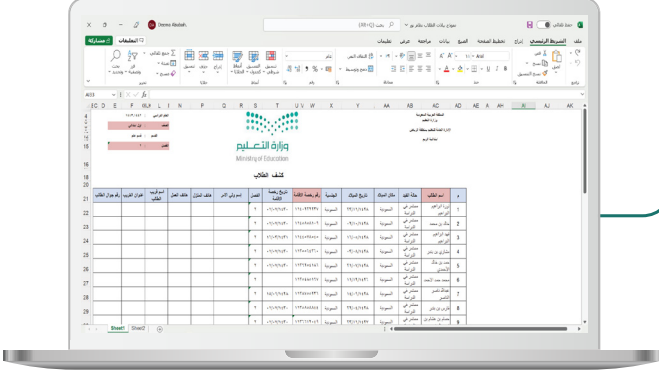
Demo Abdah

نموذج بيانات الطلاب بنظام نور

بحث (Alt+Q)

ملف الشريط الرئيسي إدراج تخطيط الصفحة الصيغ بيانات مراجعة عرض تعليمات

التعليقات مشاركة

Arial 11

A23

وزارة التعليم
Ministry of Education

المملكة العربية السعودية
وزارة التعليم
الإدارة العامة للتعليم بمنطقة الرياض
ابتدائية

كشف الطلاب

| م | اسم الطالب | حالة القيد | مكان الميلاد | تاريخ الميلاد | الجنسية | رقم رخصة الإقامة | تاريخ رخصة الإقامة | الفصل | اسم ولي الأمر | هاتف المنزل | هاتف العمل | اسم قريب للطالب | عنوان القريب | رقم جوال الطالب |
|---|---|---|---|---|---|---|---|---|---|---|---|---|---|---|
| 1 | | منتظم في الدراسة | | | السعودية | | | | | | | | | |
| 2 | | منتظم في الدراسة | | | السعودية | | | | | | | | | |
| 3 | | منتظم في الدراسة | | | السعودية | | | | | | | | | |
| 4 | | منتظم في الدراسة | | | السعودية | | | | | | | | | |
| 5 | | منتظم في الدراسة | | | السعودية | | | | | | | | | |
| 6 | | منتظم في الدراسة | | | السعودية | | | | | | | | | |
| 7 | | منتظم في الدراسة | | | السعودية | | | | | | | | | |
| 8 | | منتظم في الدراسة | | | السعودية | | | | | | | | | |
| 9 | | منتظم في الدراسة | | | السعودية | | | | | | | | | |

Sheet1 Sheet2